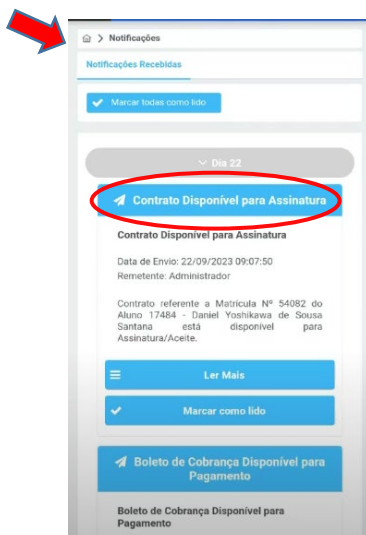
> Notificações

Notificações Recebidas

Marcar todas como lido

Dia 22

Contrato Disponível para Assinatura

Contrato Disponível para Assinatura

Data de Envio: 22/09/2023 09:07:50

Remetente: Administrador

Contrato referente a Matricula Nº 54082 do Aluno 17484 - Daniel Yoshikawa de Sousa Santana está disponível para Assinatura/Aceite.

Ler Mais

Marcar como lido

Boleto de Cobrança Disponível para Pagamento

Boleto de Cobrança Disponível para Pagamento